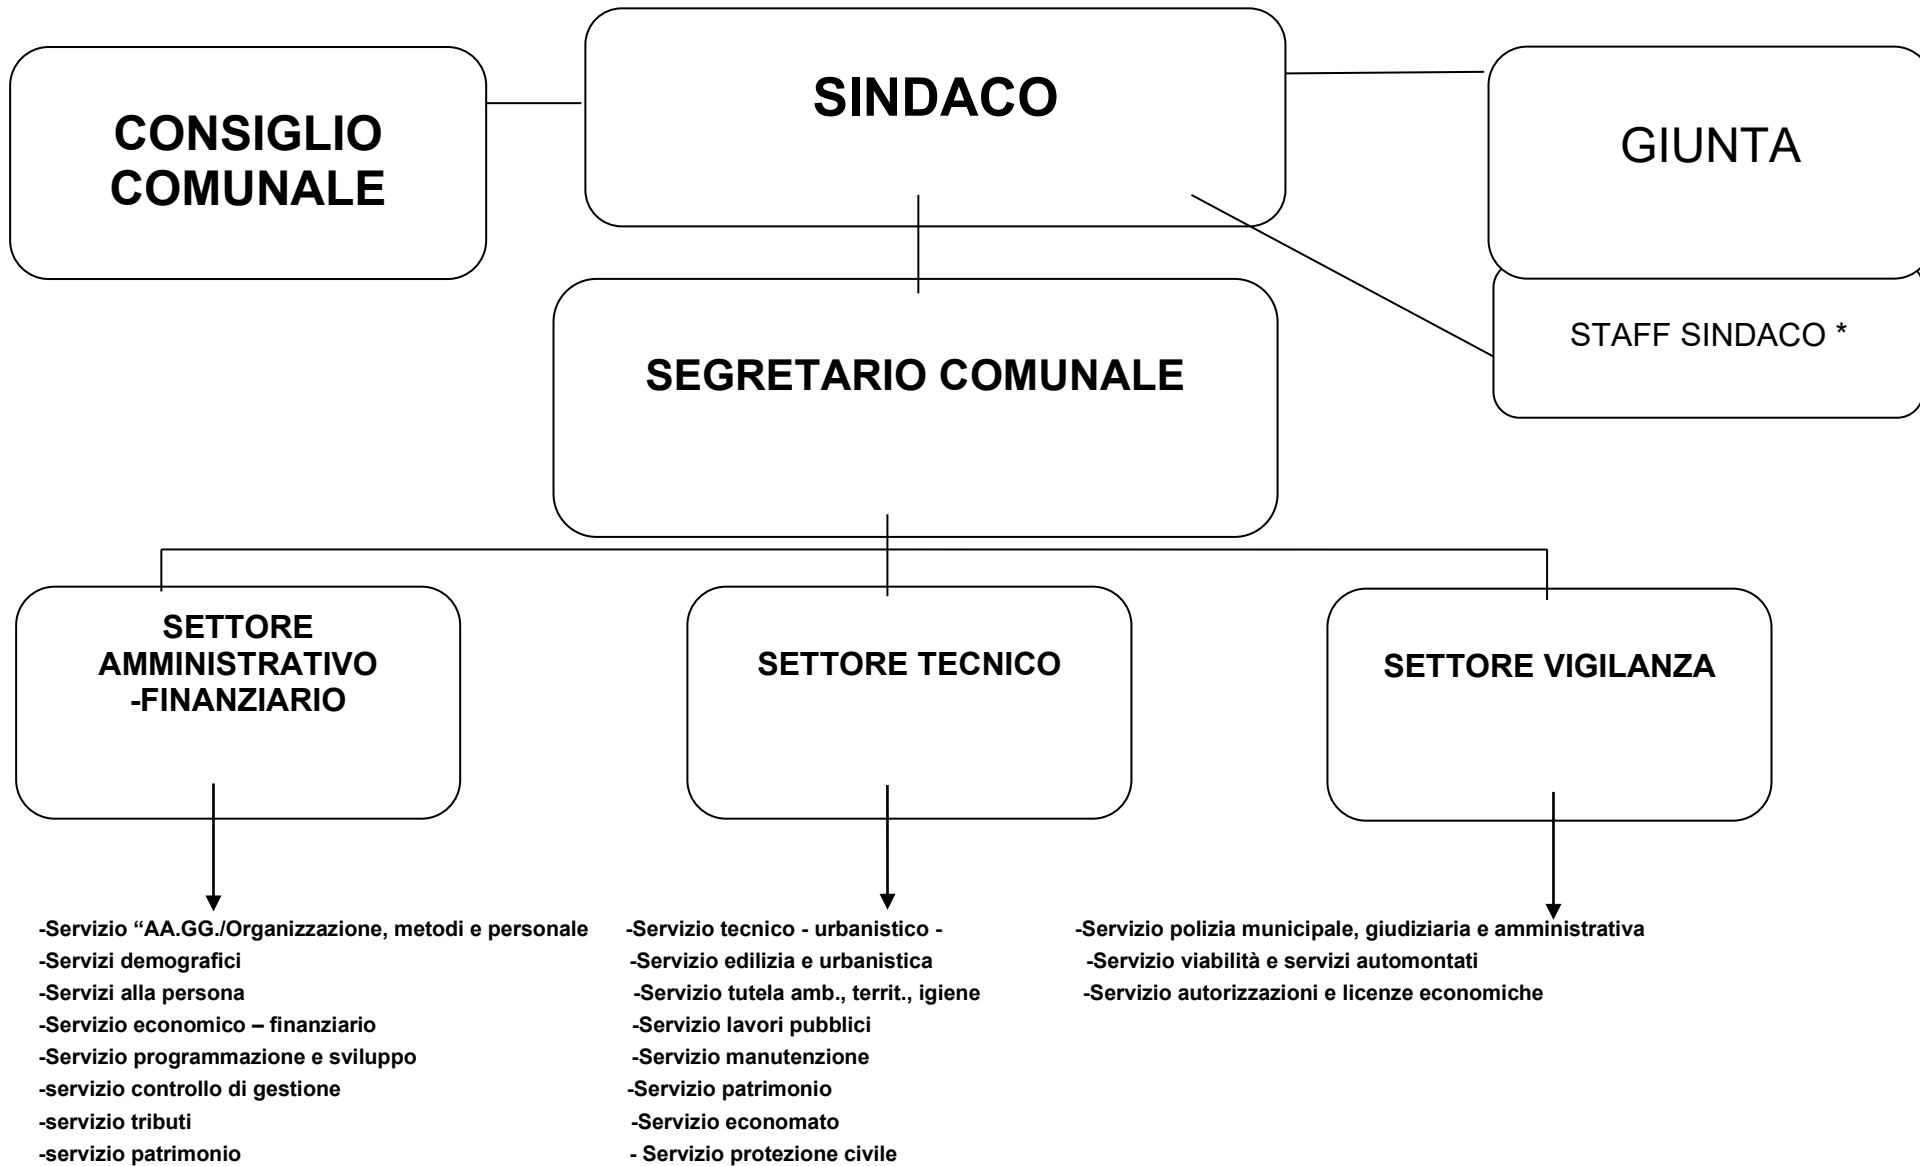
CONSIGLIO COMUNALE

SINDACO

GIUNTA

STAFF SINDACO *

SEGRETARIO COMUNALE

SETTORE AMMINISTRATIVO -FINANZIARIO

SETTORE TECNICO

SETTORE VIGILANZA

-Servizio "AA.GG./Organizzazione, metodi e personale
-Servizi demografici
-Servizi alla persona
-Servizio economico – finanziario
-Servizio programmazione e sviluppo
-servizio controllo di gestione
-servizio tributi
-servizio patrimonio

-Servizio tecnico - urbanistico -
-Servizio edilizia e urbanistica
-Servizio tutela amb., territ., igiene
-Servizio lavori pubblici
-Servizio manutenzione
-Servizio patrimonio
-Servizio economato
- Servizio protezione civile

-Servizio polizia municipale, giudiziaria e amministrativa
-Servizio viabilità e servizi automontati
-Servizio autorizzazioni e licenze economiche